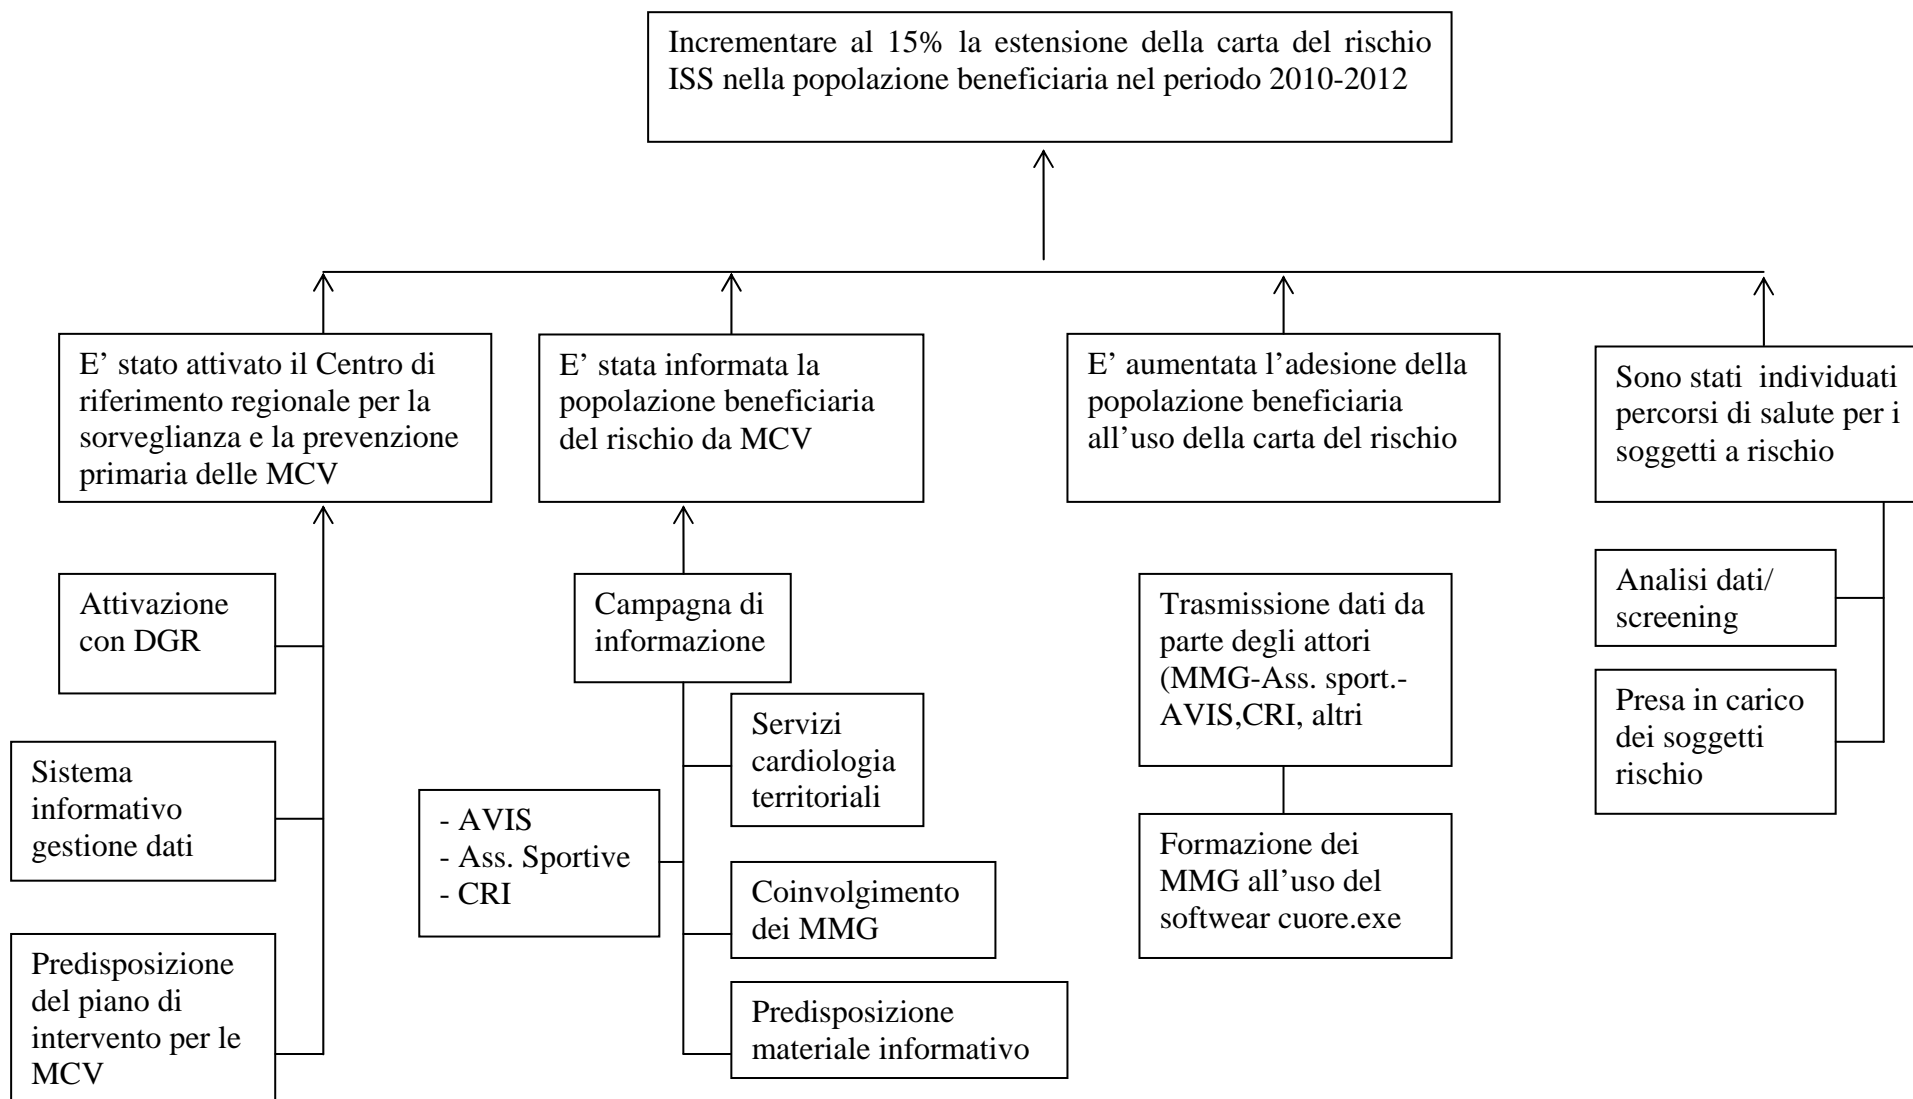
Incrementare al 15% la estensione della carta del rischio ISS nella popolazione beneficiaria nel periodo 2010-2012

E’ stato attivato il Centro di riferimento regionale per la sorveglianza e la prevenzione primaria delle MCV

E’ stata informata la popolazione beneficiaria del rischio da MCV

E’ aumentata l’adesione della popolazione beneficiaria all’uso della carta del rischio

Sono stati individuati percorsi di salute per i soggetti a rischio

Attivazione con DGR

Sistema informativo gestione dati

Predisposizione del piano di intervento per le MCV

Campagna di informazione

Servizi cardiologia territoriali

- AVIS
- Ass. Sportive
- CRI

Coinvolgimento dei MMG

Predisposizione materiale informativo

Trasmissione dati da parte degli attori (MMG-Ass. sport.- AVIS,CRI, altri

Formazione dei MMG all’uso del softwear cuore.exe

Analisi dati/ screening

Presa in carico dei soggetti rischio